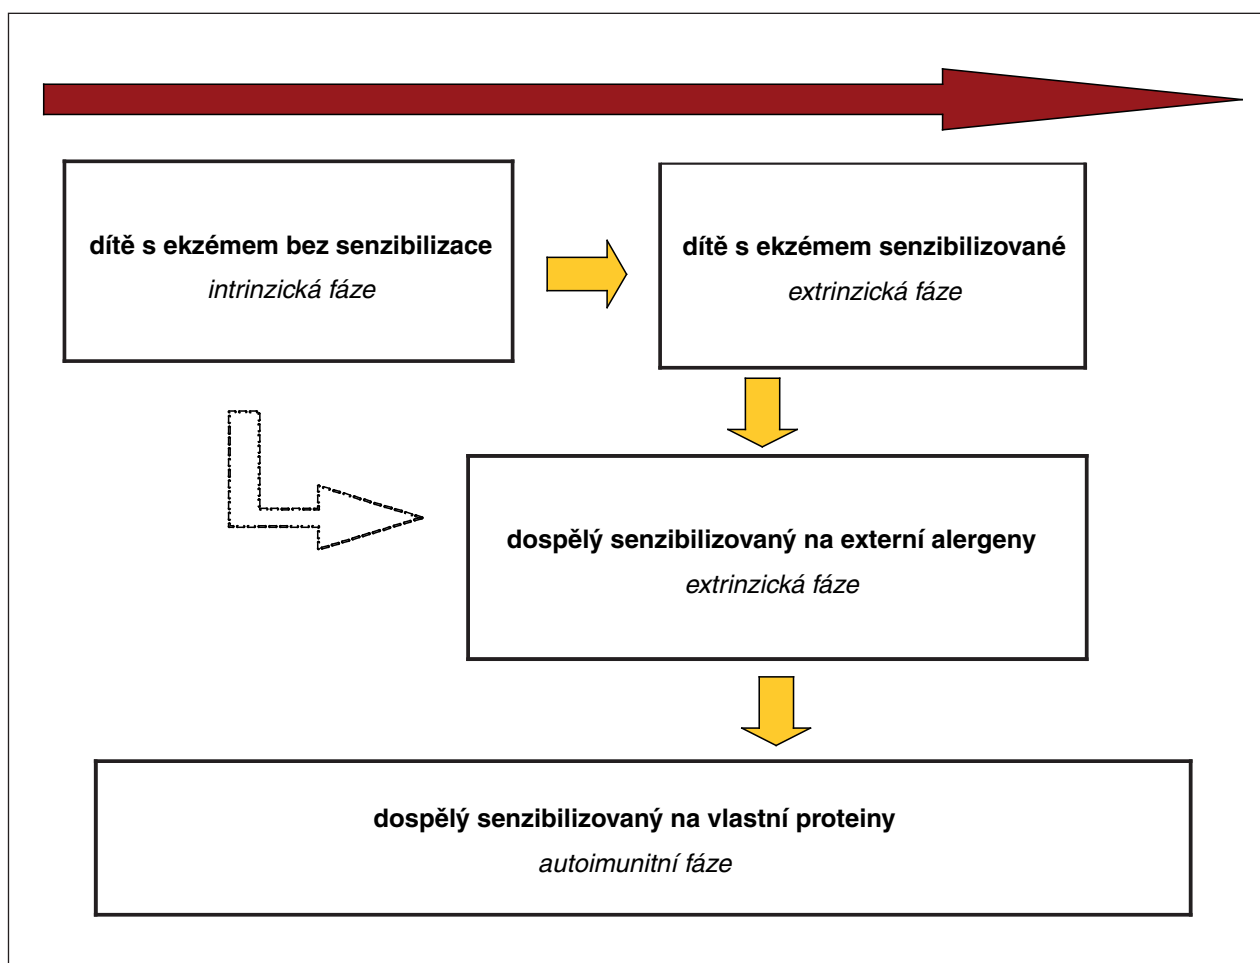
**dítě s ekzémem bez senzibilizace**
*intrinzická fáze*

**dítě s ekzémem senzibilizované**
*extrinzická fáze*

**dospělý senzibilizovaný na externí alergeny**
*extrinzická fáze*

**dospělý senzibilizovaný na vlastní proteiny**
*autoimunitní fáze*